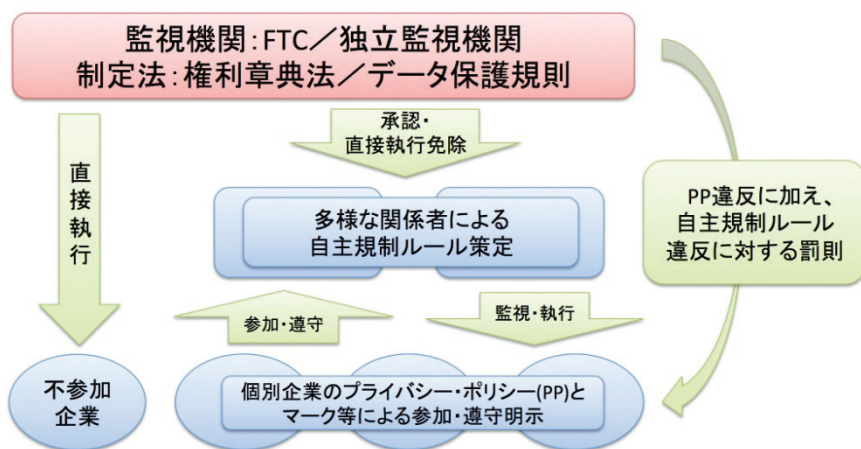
監視機関：FTC／独立監視機関
制定法：権利章典法／データ保護規則

承認・
直接執行免除

直接執行

多様な関係者による
自主規制ルール策定

PP違反に加え、
自主規制ルール
違反に対する罰則

参加・遵守

監視・執行

不参加
企業

個別企業のプライバシー・ポリシー(PP)と
マーク等による参加・遵守明示